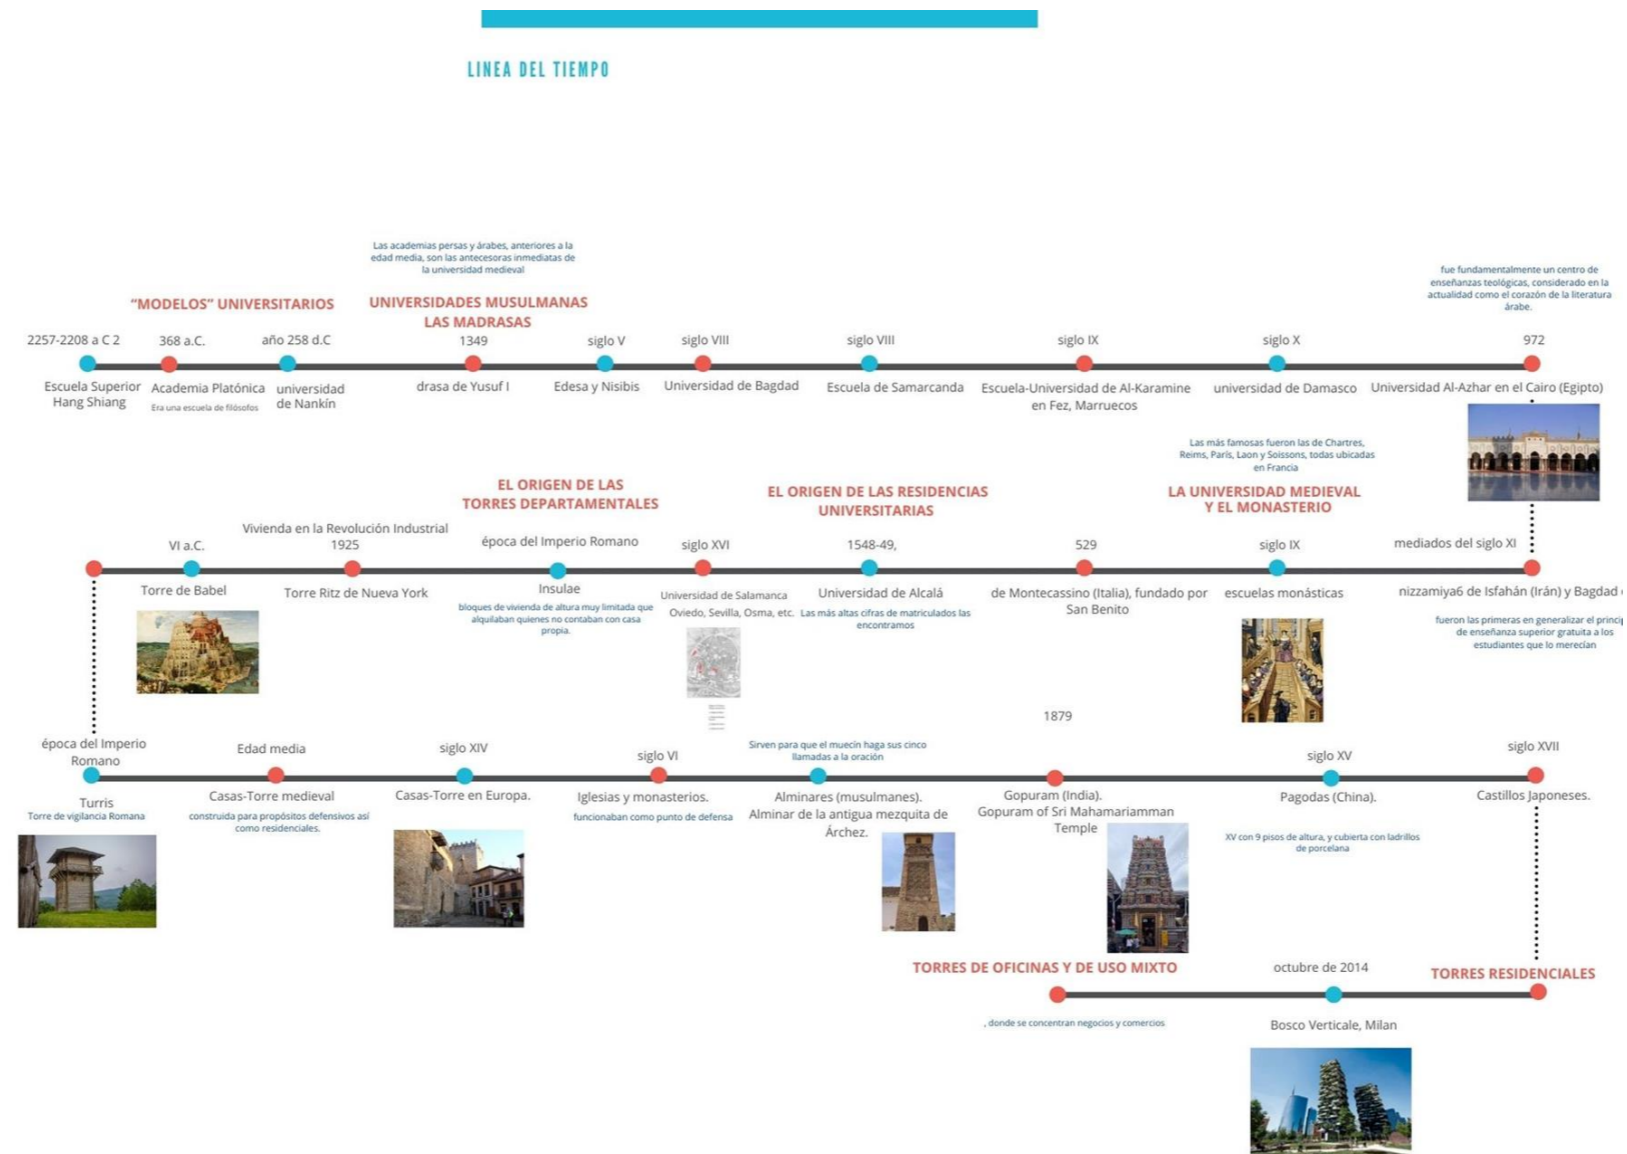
LINEA DEL TIEMPO

Las academias persas y árabes, anteriores a la edad media, son las antecesoras inmediatas de la universidad medieval

fue fundamentalmente un centro de enseñanzas teológicas, considerado en la actualidad como el corazón de la literatura árabe.

"MODELOS" UNIVERSITARIOS

UNIVERSIDADES MUSULMANAS LAS MADRASAS

2257-2208 a C 2
Escuela Superior Hang Shiang

368 a.C.
Academia Platónica
Era una escuela de filósofos

año 258 d.C
universidad de Nankín

1349
drasa de Yusuf I

siglo V
Edesa y Nisibis

siglo VIII
Universidad de Bagdad

siglo VIII
Escuela de Samarcanda

siglo IX
Escuela-Universidad de Al-Karamine en Fez, Marruecos

siglo X
universidad de Damasco

972
Universidad Al-Azhar en el Cairo (Egipto)

Las más famosas fueron las de Chartres, Reims, París, Laon y Soissons, todas ubicadas en Francia

EL ORIGEN DE LAS TORRES DEPARTAMENTALES

EL ORIGEN DE LAS RESIDENCIAS UNIVERSITARIAS

LA UNIVERSIDAD MEDIEVAL Y EL MONASTERIO

VI a.C.
Torre de Babel

Vivienda en la Revolución Industrial
1925
Torre Ritz de Nueva York

época del Imperio Romano
Insulae
bloques de vivienda de altura muy limitada que alquilaban quienes no contaban con casa propia.

siglo XVI
Universidad de Salamanca
Oviedo, Sevilla, Osma, etc.

1548-49,
Universidad de Alcalá
Las más altas cifras de matriculados las encontramos

529
de Montecassino (Italia), fundado por San Benito

siglo IX
escuelas monásticas

mediados del siglo XI
nizzamiya6 de Isfahán (Irán) y Bagdad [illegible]
fueron las primeras en generalizar el princi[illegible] de enseñanza superior gratuita a los estudiantes que lo merecían

1879

época del Imperio Romano
Turris
Torre de vigilancia Romana

Edad media
Casas-Torre medieval
construida para propósitos defensivos así como residenciales.

siglo XIV
Casas-Torre en Europa.

siglo VI
Iglesias y monasterios.
funcionaban como punto de defensa

Sirven para que el muecín haga sus cinco llamadas a la oración
Alminares (musulmanes).
Alminar de la antigua mezquita de Árchez.

Gopuram (India).
Gopuram of Sri Mahamariamman Temple

siglo XV
Pagodas (China).
XV con 9 pisos de altura, y cubierta con ladrillos de porcelana

siglo XVII
Castillos Japoneses.

TORRES DE OFICINAS Y DE USO MIXTO
, donde se concentran negocios y comercios

octubre de 2014
Bosco Verticale, Milan

TORRES RESIDENCIALES